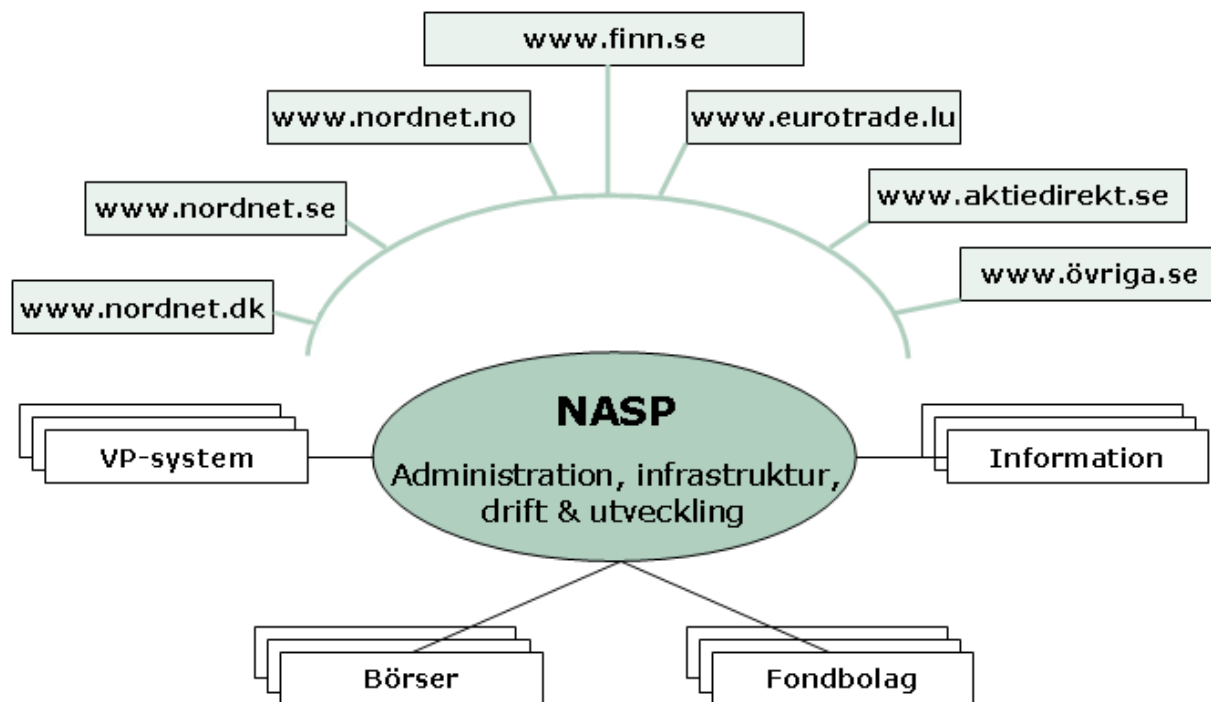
www.finn.se

www.nordnet.no

www.eurotrade.lu

www.nordnet.se

www.aktiedirekt.se

www.nordnet.dk

www.övriga.se

VP-system

NASP

Administration, infrastruktur, drift & utveckling

Information

Börser

Fondbolag